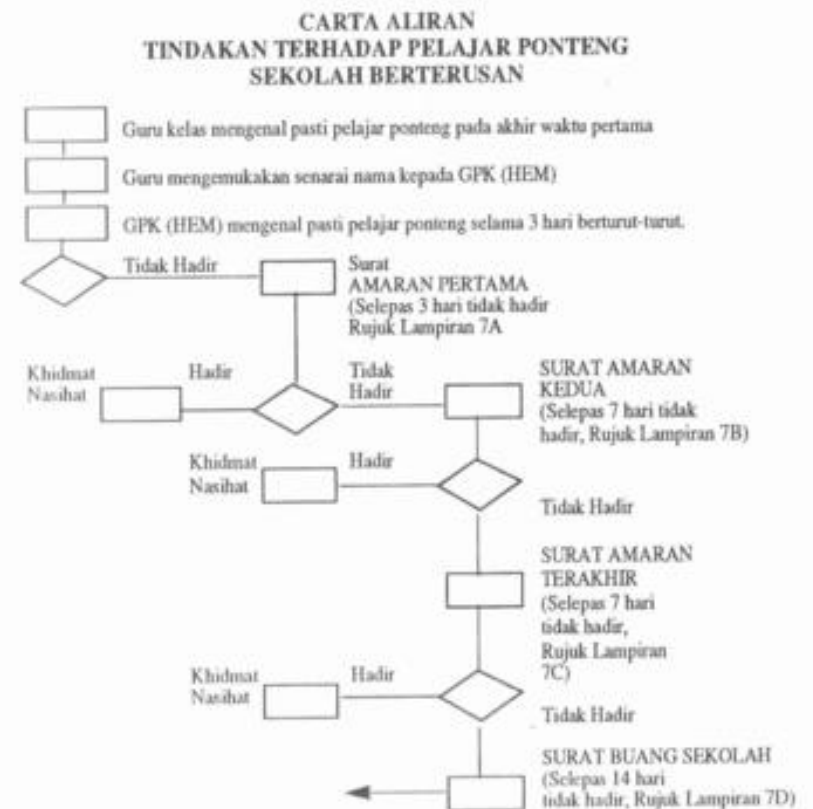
CARTA ALIRAN
TINDAKAN TERHADAP PELAJAR PONTENG
SEKOLAH BERTERUSAN

Guru kelas mengenal pasti pelajar ponteng pada akhir waktu pertama

Guru mengemukakan senarai nama kepada GPK (HEM)

GPK (HEM) mengenal pasti pelajar ponteng selama 3 hari berturut-turut.

Tidak Hadir

Surat AMARAN PERTAMA (Selepas 3 hari tidak hadir Rujuk Lampiran 7A

Khidmat Nasihat

Hadir

Tidak Hadir

SURAT AMARAN KEDUA (Selepas 7 hari tidak hadir, Rujuk Lampiran 7B)

Khidmat Nasihat

Hadir

Tidak Hadir

SURAT AMARAN TERAKHIR (Selepas 7 hari tidak hadir, Rujuk Lampiran 7C)

Khidmat Nasihat

Hadir

Tidak Hadir

SURAT BUANG SEKOLAH (Selepas 14 hari tidak hadir, Rujuk Lampiran 7D)